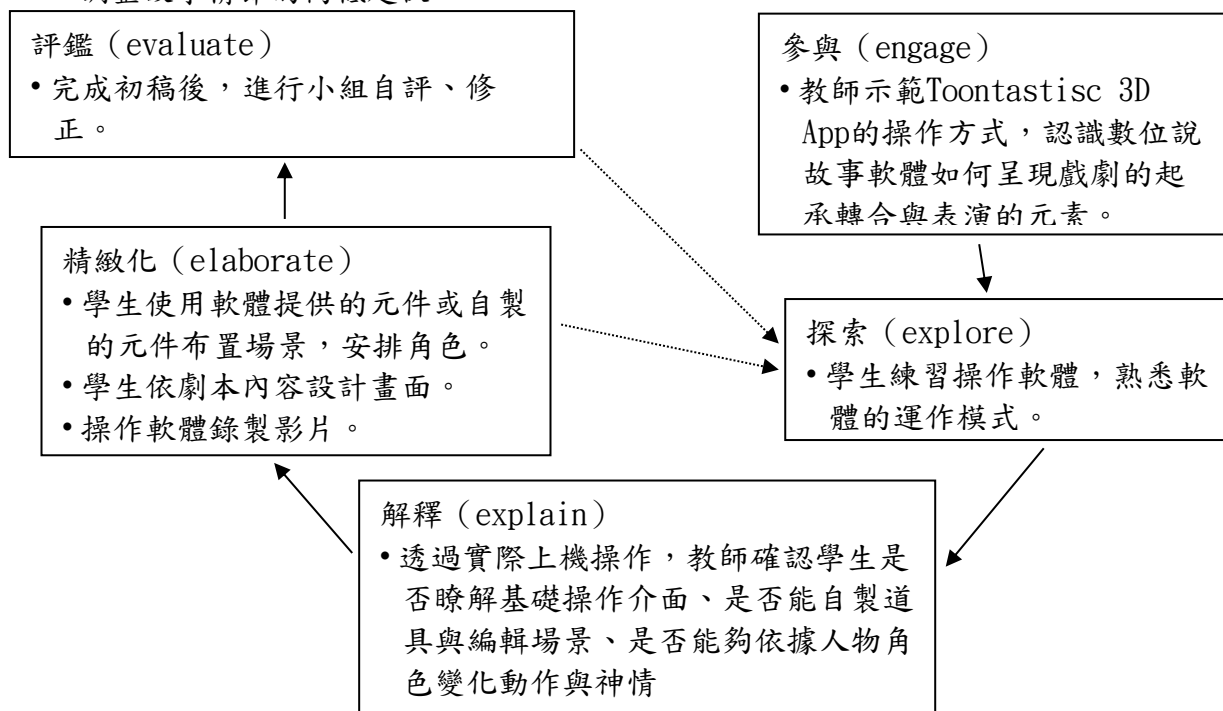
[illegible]

參與（engage）
•教師示範Toontastisc 3D App的操作方式，認識數位說故事軟體如何呈現戲劇的起承轉合與表演的元素。

探索（explore）
•學生練習操作軟體，熟悉軟體的運作模式。

解釋（explain）
•透過實際上機操作，教師確認學生是否瞭解基礎操作介面、是否能自製道具與編輯場景、是否能夠依據人物角色變化動作與神情

精緻化（elaborate）
•學生使用軟體提供的元件或自製的元件布置場景，安排角色。
•學生依劇本內容設計畫面。
•操作軟體錄製影片。

評鑑（evaluate）
•完成初稿後，進行小組自評、修正。